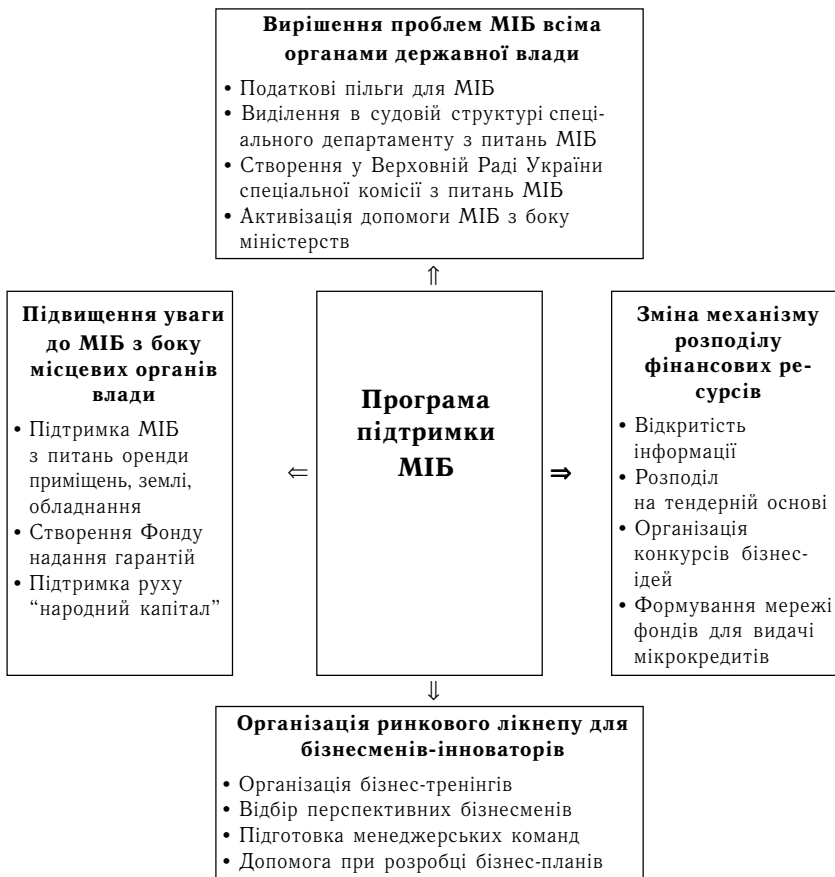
**Вирішення проблем МІБ всіма органами державної влади**

• Податкові пільги для МІБ
• Виділення в судовій структурі спеціального департаменту з питань МІБ
• Створення у Верховній Раді України спеціальної комісії з питань МІБ
• Активізація допомоги МІБ з боку міністерств

⇑

**Підвищення уваги до МІБ з боку місцевих органів влади**

• Підтримка МІБ з питань оренди приміщень, землі, обладнання
• Створення Фонду надання гарантій
• Підтримка руху "народний капітал"

⇐

**Програма підтримки МІБ**

⇒

**Зміна механізму розподілу фінансових ресурсів**

• Відкритість інформації
• Розподіл на тендерній основі
• Організація конкурсів бізнес-ідей
• Формування мережі фондів для видачі мікрокредитів

⇓

**Організація ринкового лікнепу для бізнесменів-інноваторів**

• Організація бізнес-тренінгів
• Відбір перспективних бізнесменів
• Підготовка менеджерських команд
• Допомога при розробці бізнес-планів